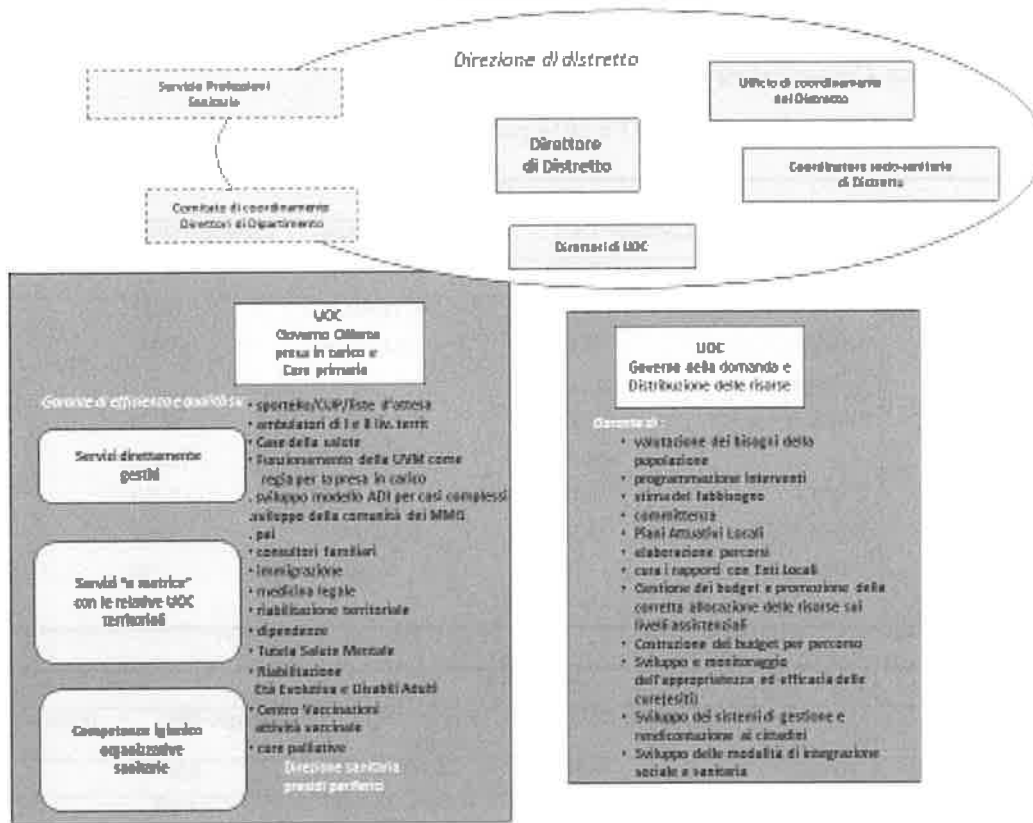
Direzione di distretto

Servizio Professioni Sanitarie

Ufficio di coordinamento del Distretto

Direttore di Distretto

Coordinatore socio-sanitario di Distretto

Comitato di coordinamento Direttori di Dipartimento

Direttori di UOC

UOC
Governo Offerta presa in carico e Cure primarie

Garante di efficienza e qualità su:

Servizi direttamente gestiti

• sportello/CUP/liste d'attesa
• ambulatori di I e II liv. territ.
• Case della salute
• Funzionamento della UVM come regia per la presa in carico
. sviluppo modello ADI per casi complessi
. sviluppo della comunità dei MMG
. pai

Servizi "a matrice" con le relative UOC territoriali

• consultori familiari
• immigrazione
• medicina legale
• riabilitazione territoriale
• dipendenze
• Tutela Salute Mentale
• Riabilitazione Età Evolutiva e Disabili Adulti

Competenze igienico organizzative sanitarie

• Centro Vaccinazioni attività vaccinale
• cure palliative

Direzione sanitaria presidi periferici

UOC
Governo della domanda e Distribuzione delle risorse

Garante di:
• Valutazione dei bisogni della popolazione
• programmazione interventi
• stima del fabbisogno
• committenza
• Piani Attuativi Locali
• elaborazione percorsi
• cura i rapporti con Enti Locali
• Gestione dei budget e promozione della corretta allocazione delle risorse sui livelli assistenziali
• Costruzione del budget per percorso
• Sviluppo e monitoraggio dell'appropriatezza ed efficacia delle cure(esiti)
• Sviluppo dei sistemi di gestione e rendicontazione ai cittadini
• Sviluppo delle modalità di integrazione sociale e sanitaria